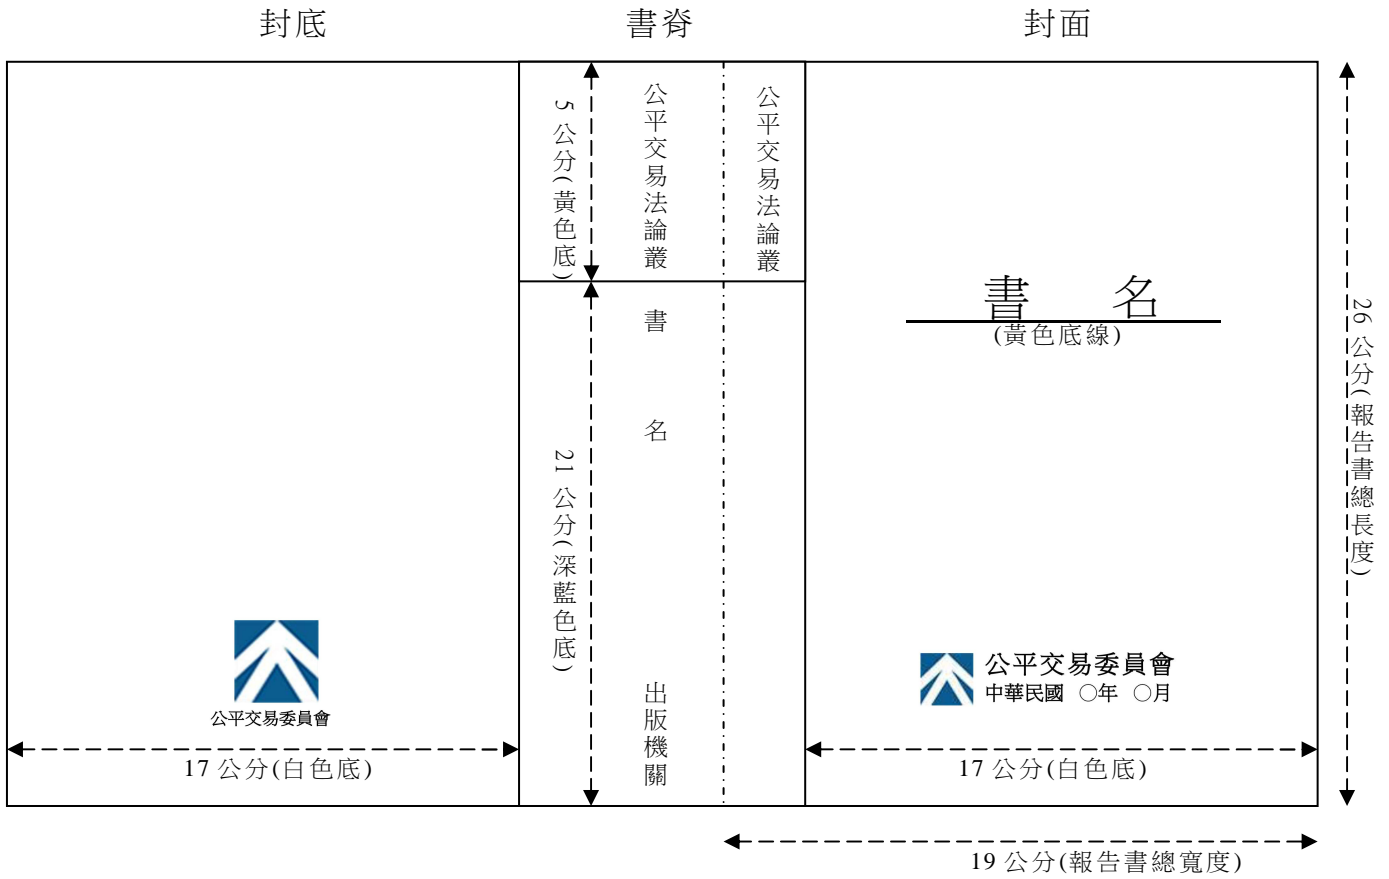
封底

書脊

封面

5 公分(黃色底)

公平交易法論叢

公平交易法論叢

書

名

21 公分(深藍色底)

出版機關

書　名
(黃色底線)

26 公分(報告書總長度)

公平交易委員會

公平交易委員會
中華民國 ○年 ○月

17 公分(白色底)

17 公分(白色底)

19 公分(報告書總寬度)